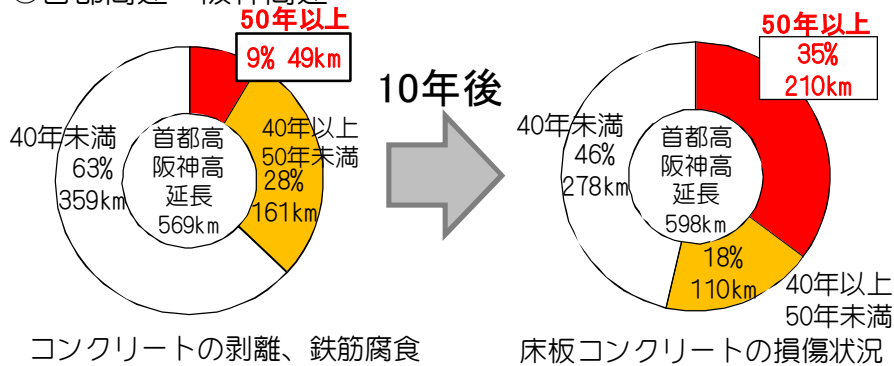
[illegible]

50年以上
9% 49km

40年未満
63%
359km

首都高
阪神高
延長
569km

40年以上
50年未満
28%
161km

10年後

50年以上
35%
210km

40年未満
46%
278km

首都高
阪神高
延長
598km

18%
110km

40年以上
50年未満

コンクリートの剥離、鉄筋腐食

床板コンクリートの損傷状況